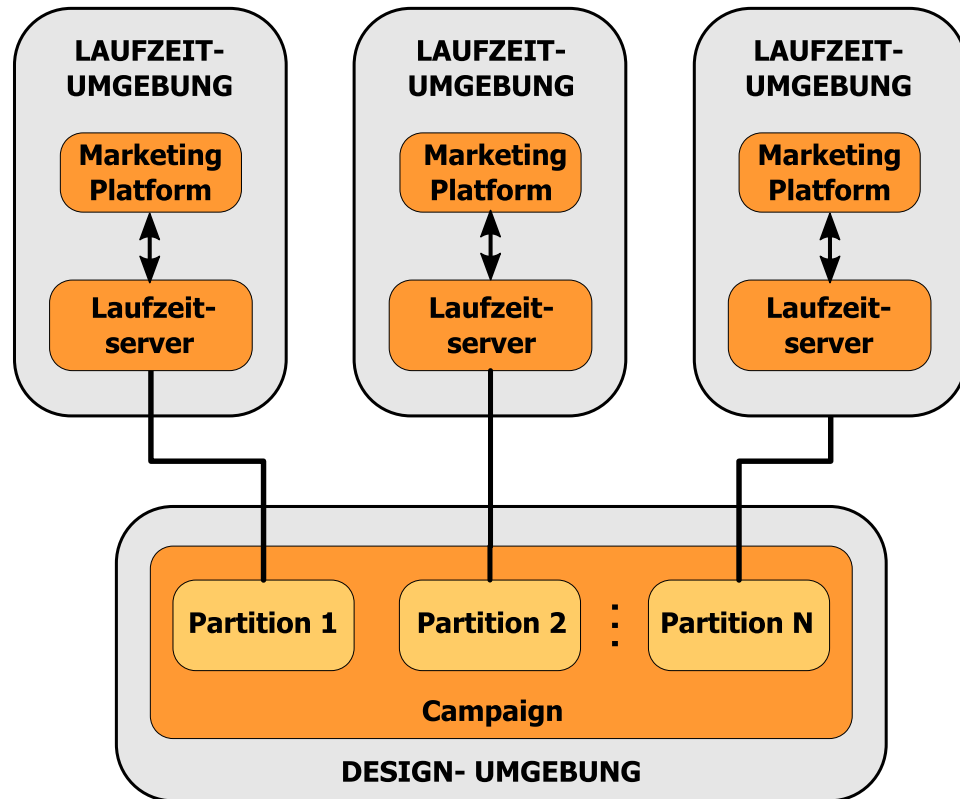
LAUFZEIT-UMGEBUNG

Marketing Platform

Laufzeitserver

LAUFZEIT-UMGEBUNG

Marketing Platform

Laufzeitserver

LAUFZEIT-UMGEBUNG

Marketing Platform

Laufzeitserver

Partition 1

Partition 2

⋮

Partition N

Campaign

DESIGN- UMGEBUNG